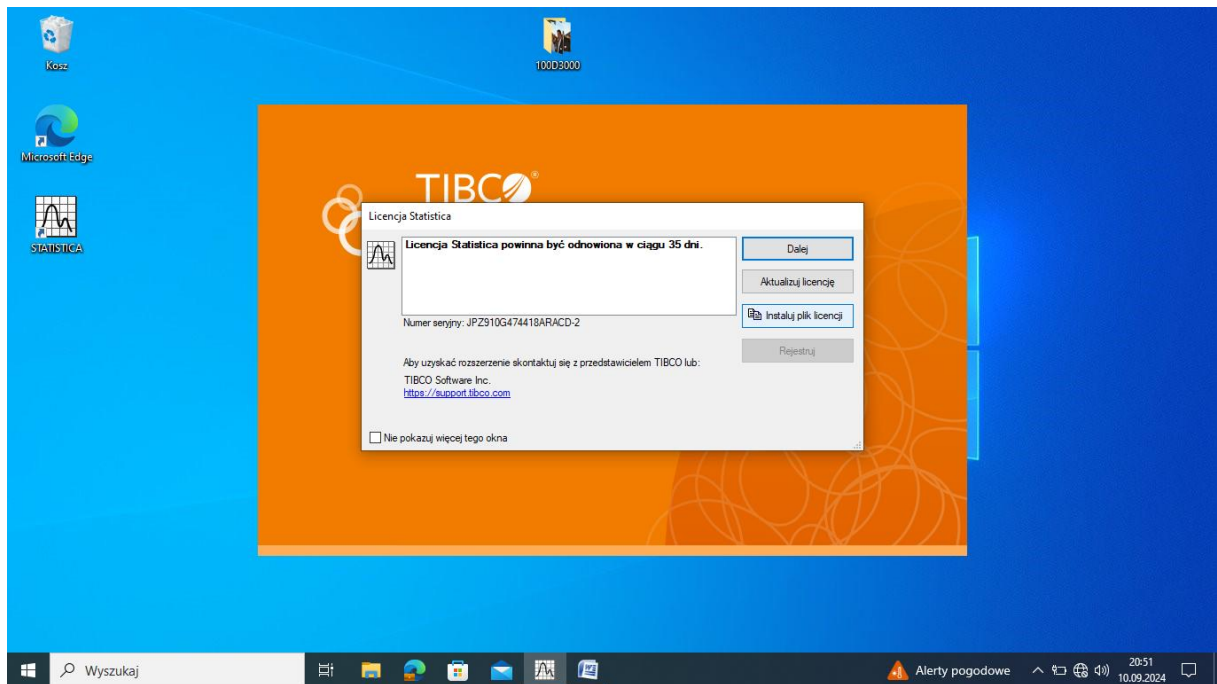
Kosz

100D3000

Microsoft Edge

STATISTICA

TIBCO

Licencja Statistica

Licencja Statistica powinna być odnowiona w ciągu 35 dni.

Dalej

Aktualizuj licencję

Instaluj plik licencji

Rejestruj

Numer seryjny: JPZ910G474418ARACD-2

Aby uzyskać rozszerzenie skontaktuj się z przedstawicielem TIBCO lub:

TIBCO Software Inc.
https://support.tibco.com

Nie pokazuj więcej tego okna

Wyszukaj

Alerty pogodowe

20:51
10.09.2024